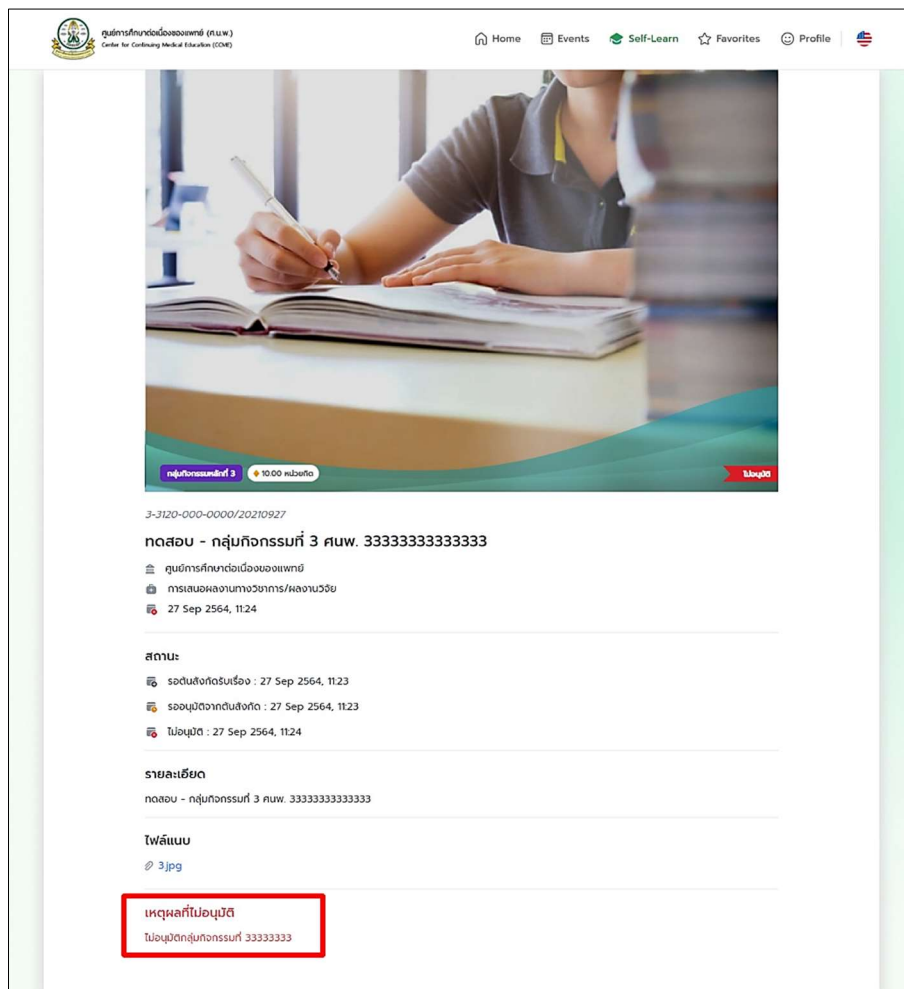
ศูนย์การศึกษาต่อเนื่องของแพทย์ (ศ.น.พ.)
Center for Continuing Medical Education (CCME)

Home Events Self-Learn Favorites Profile

กลุ่มกิจกรรมหลักที่ 3 10.00 หน่วยกิต ไม่อนุมัติ

3-3120-000-0000/20210927

ทดสอบ - กลุ่มกิจกรรมที่ 3 ศนพ. 33333333333333

ศูนย์การศึกษาต่อเนื่องของแพทย์
การเสนอผลงานทางวิชาการ/ผลงานวิจัย
27 Sep 2564, 11:24

สถานะ
รอต้นสังกัดรับเรื่อง : 27 Sep 2564, 11:23
รออนุมัติจากต้นสังกัด : 27 Sep 2564, 11:23
ไม่อนุมัติ : 27 Sep 2564, 11:24

รายละเอียด
ทดสอบ - กลุ่มกิจกรรมที่ 3 ศนพ. 33333333333333

ไฟล์แนบ
3.jpg

เหตุผลที่ไม่อนุมัติ
ไม่อนุมัติกลุ่มกิจกรรมที่ 33333333